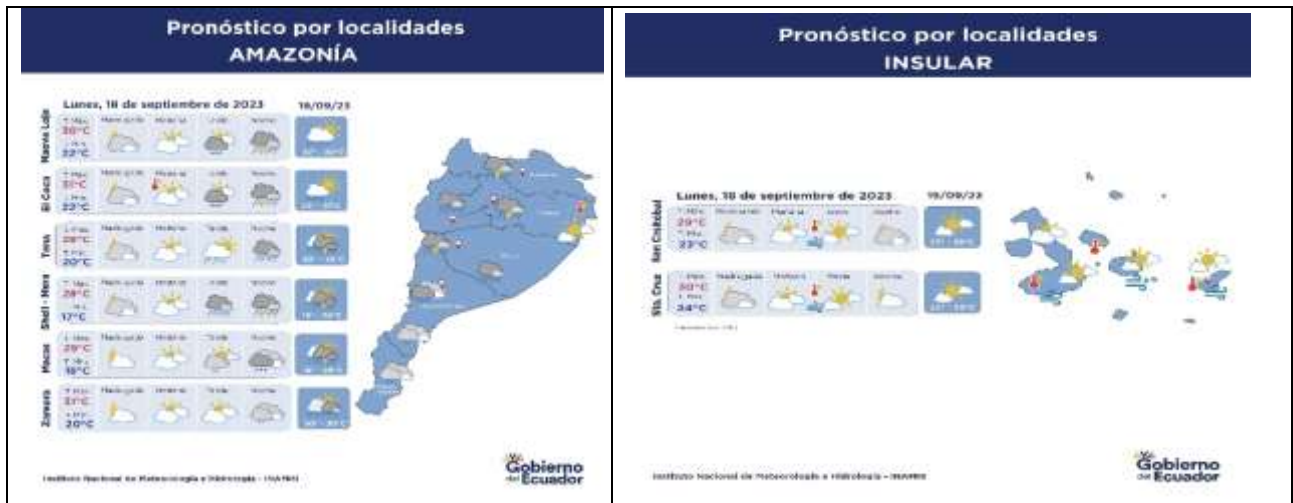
Pronóstico por localidades
AMAZONÍA

Lunes, 18 de septiembre de 2023

18/09/23

Nueva Loja
30°C
22°C

El Coca
31°C
22°C

Tena
28°C
20°C

Shell - Mera
26°C
17°C

Macas
29°C
18°C

Zamora
31°C
20°C

Instituto Nacional de Meteorología e Hidrología - INAMHI

Gobierno del Ecuador

Pronóstico por localidades
INSULAR

Lunes, 18 de septiembre de 2023

18/09/23

San Cristóbal
29°C
23°C

Sta. Cruz
30°C
24°C

Instituto Nacional de Meteorología e Hidrología - INAMHI

Gobierno del Ecuador